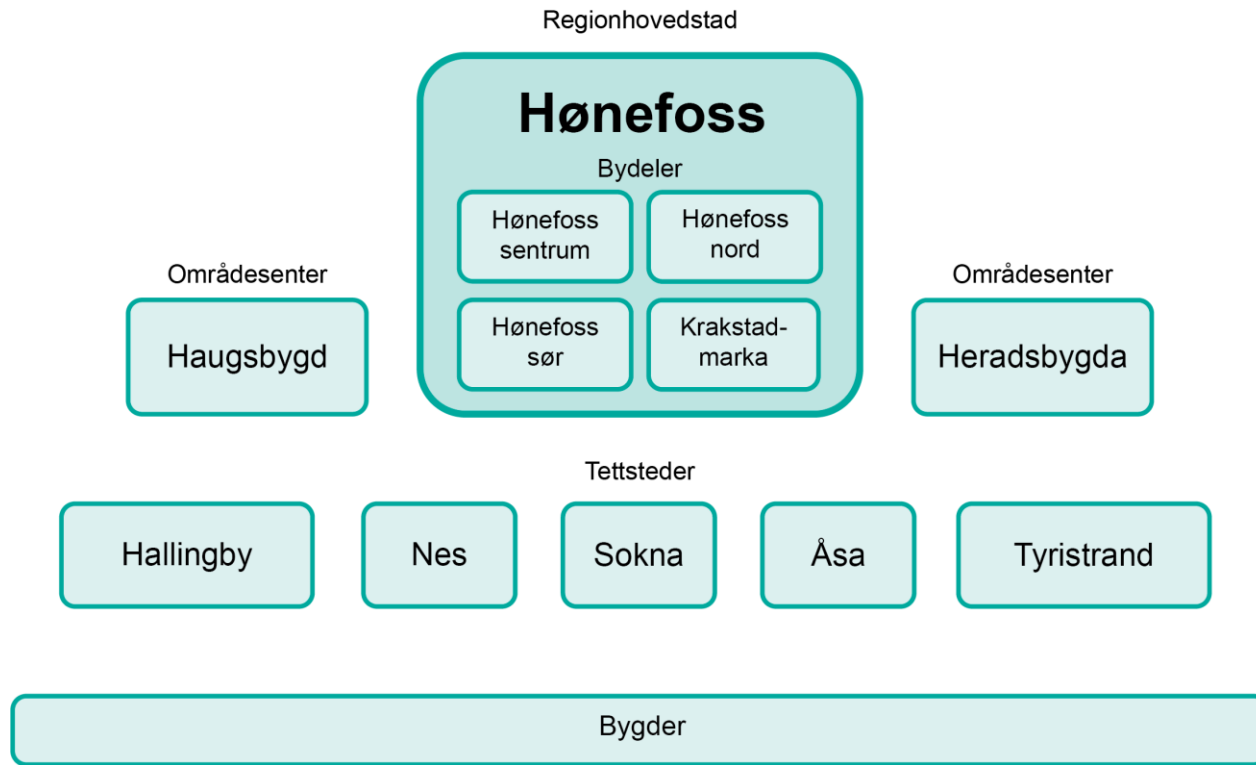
Regionhovedstad

Hønefoss

Bydeler

Hønefoss sentrum

Hønefoss nord

Hønefoss sør

Krakstad-marka

Områdesenter

Haugsbygd

Områdesenter

Heradsbygda

Tettsteder

Hallingby

Nes

Sokna

Åsa

Tyristrand

Bygder